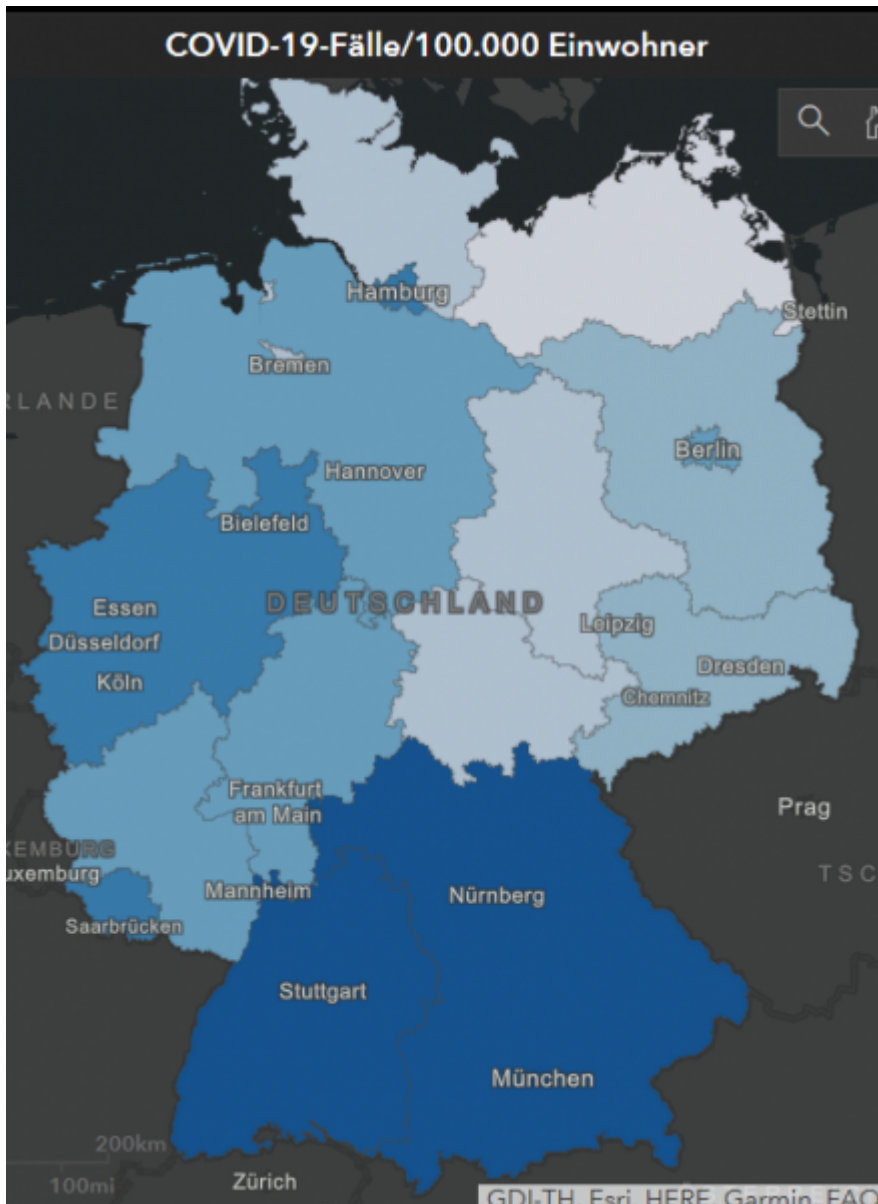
COVID-19-Fälle/100.000 Einwohner

Hamburg
Stettin
Bremen
RLANDE
Berlin
Hannover
Bielefeld
DEUTSCHLAND
Essen
Düsseldorf
Leipzig
Köln
Dresden
Chemnitz
Frankfurt am Main
Prag
XEMBURG
uxemburg
TSC
Mannheim
Nürnberg
Saarbrücken
Stuttgart
München
200km
100mi
Zürich
GDI-TH, Esri, HERE, Garmin, FAO